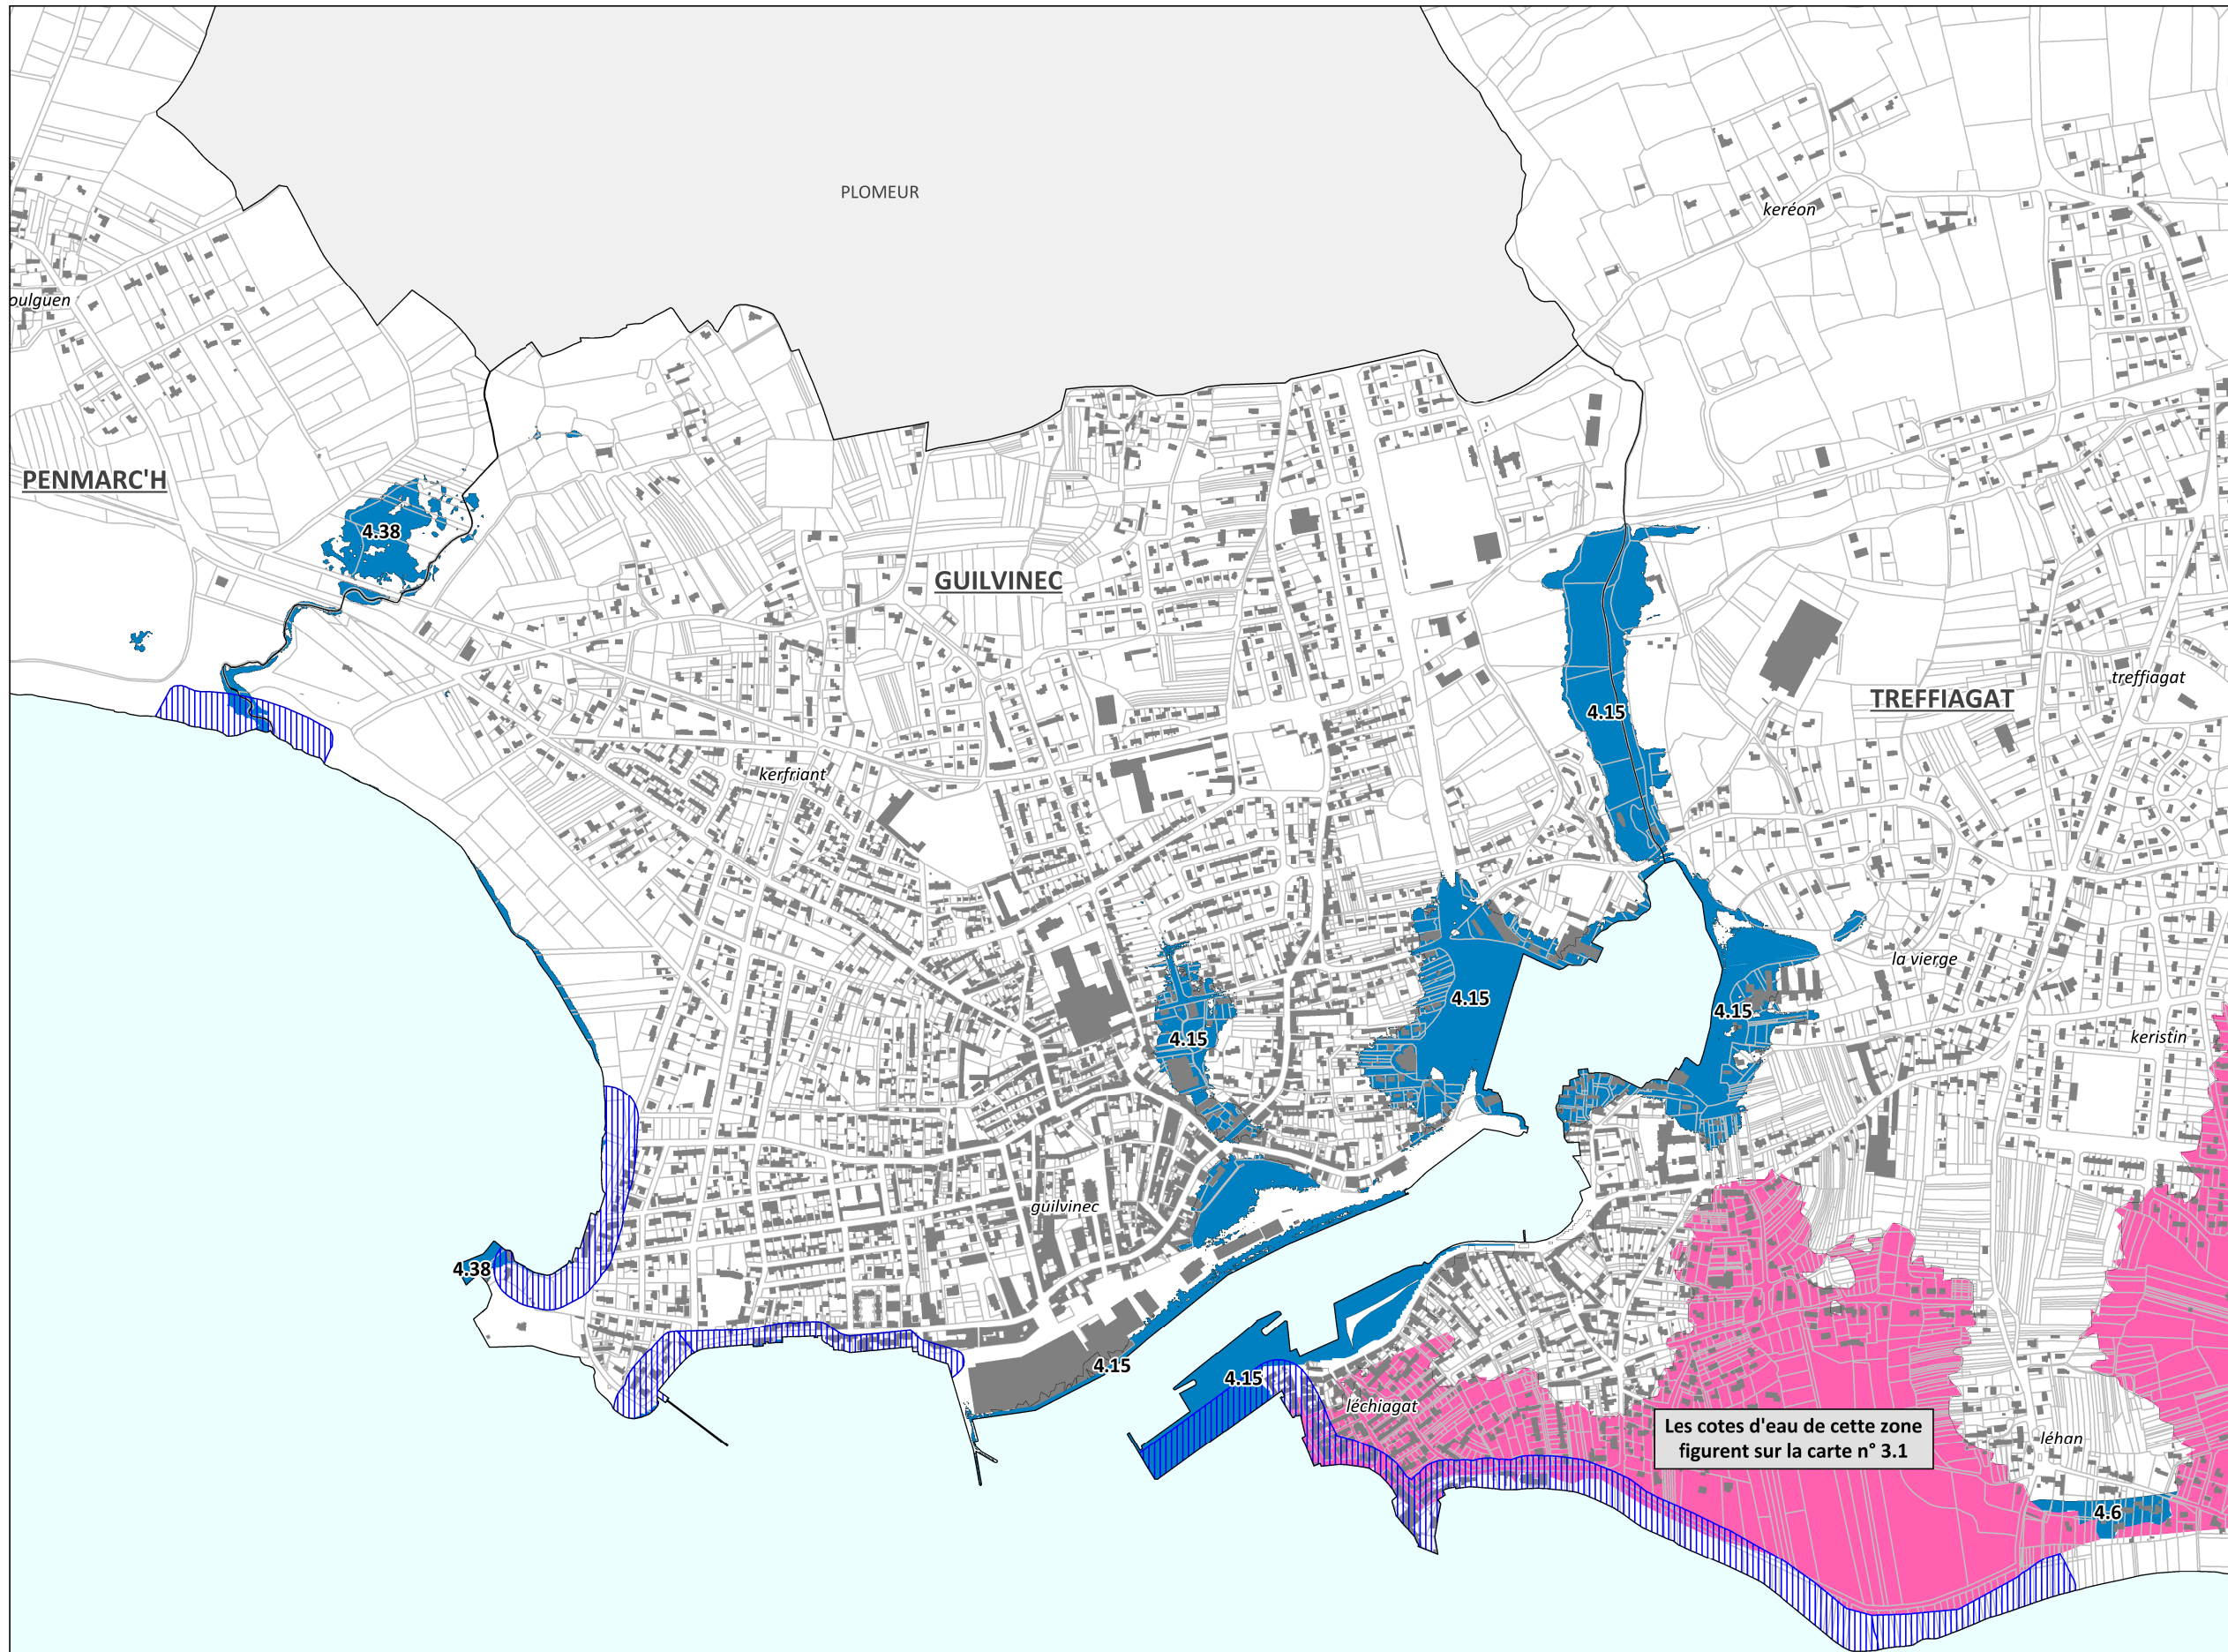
PLOMEUR

keréon

oulguen

PENMARC'H

4.38

GUILVINEC

4.15

TREFFIAGAT

treffiagat

kerfriant

la vierge

4.15

4.15

4.15

keristin

guilvinec

4.38

4.15

4.15

léchiagat

Les cotes d'eau de cette zone figurent sur la carte n° 3.1

léhan

4.6